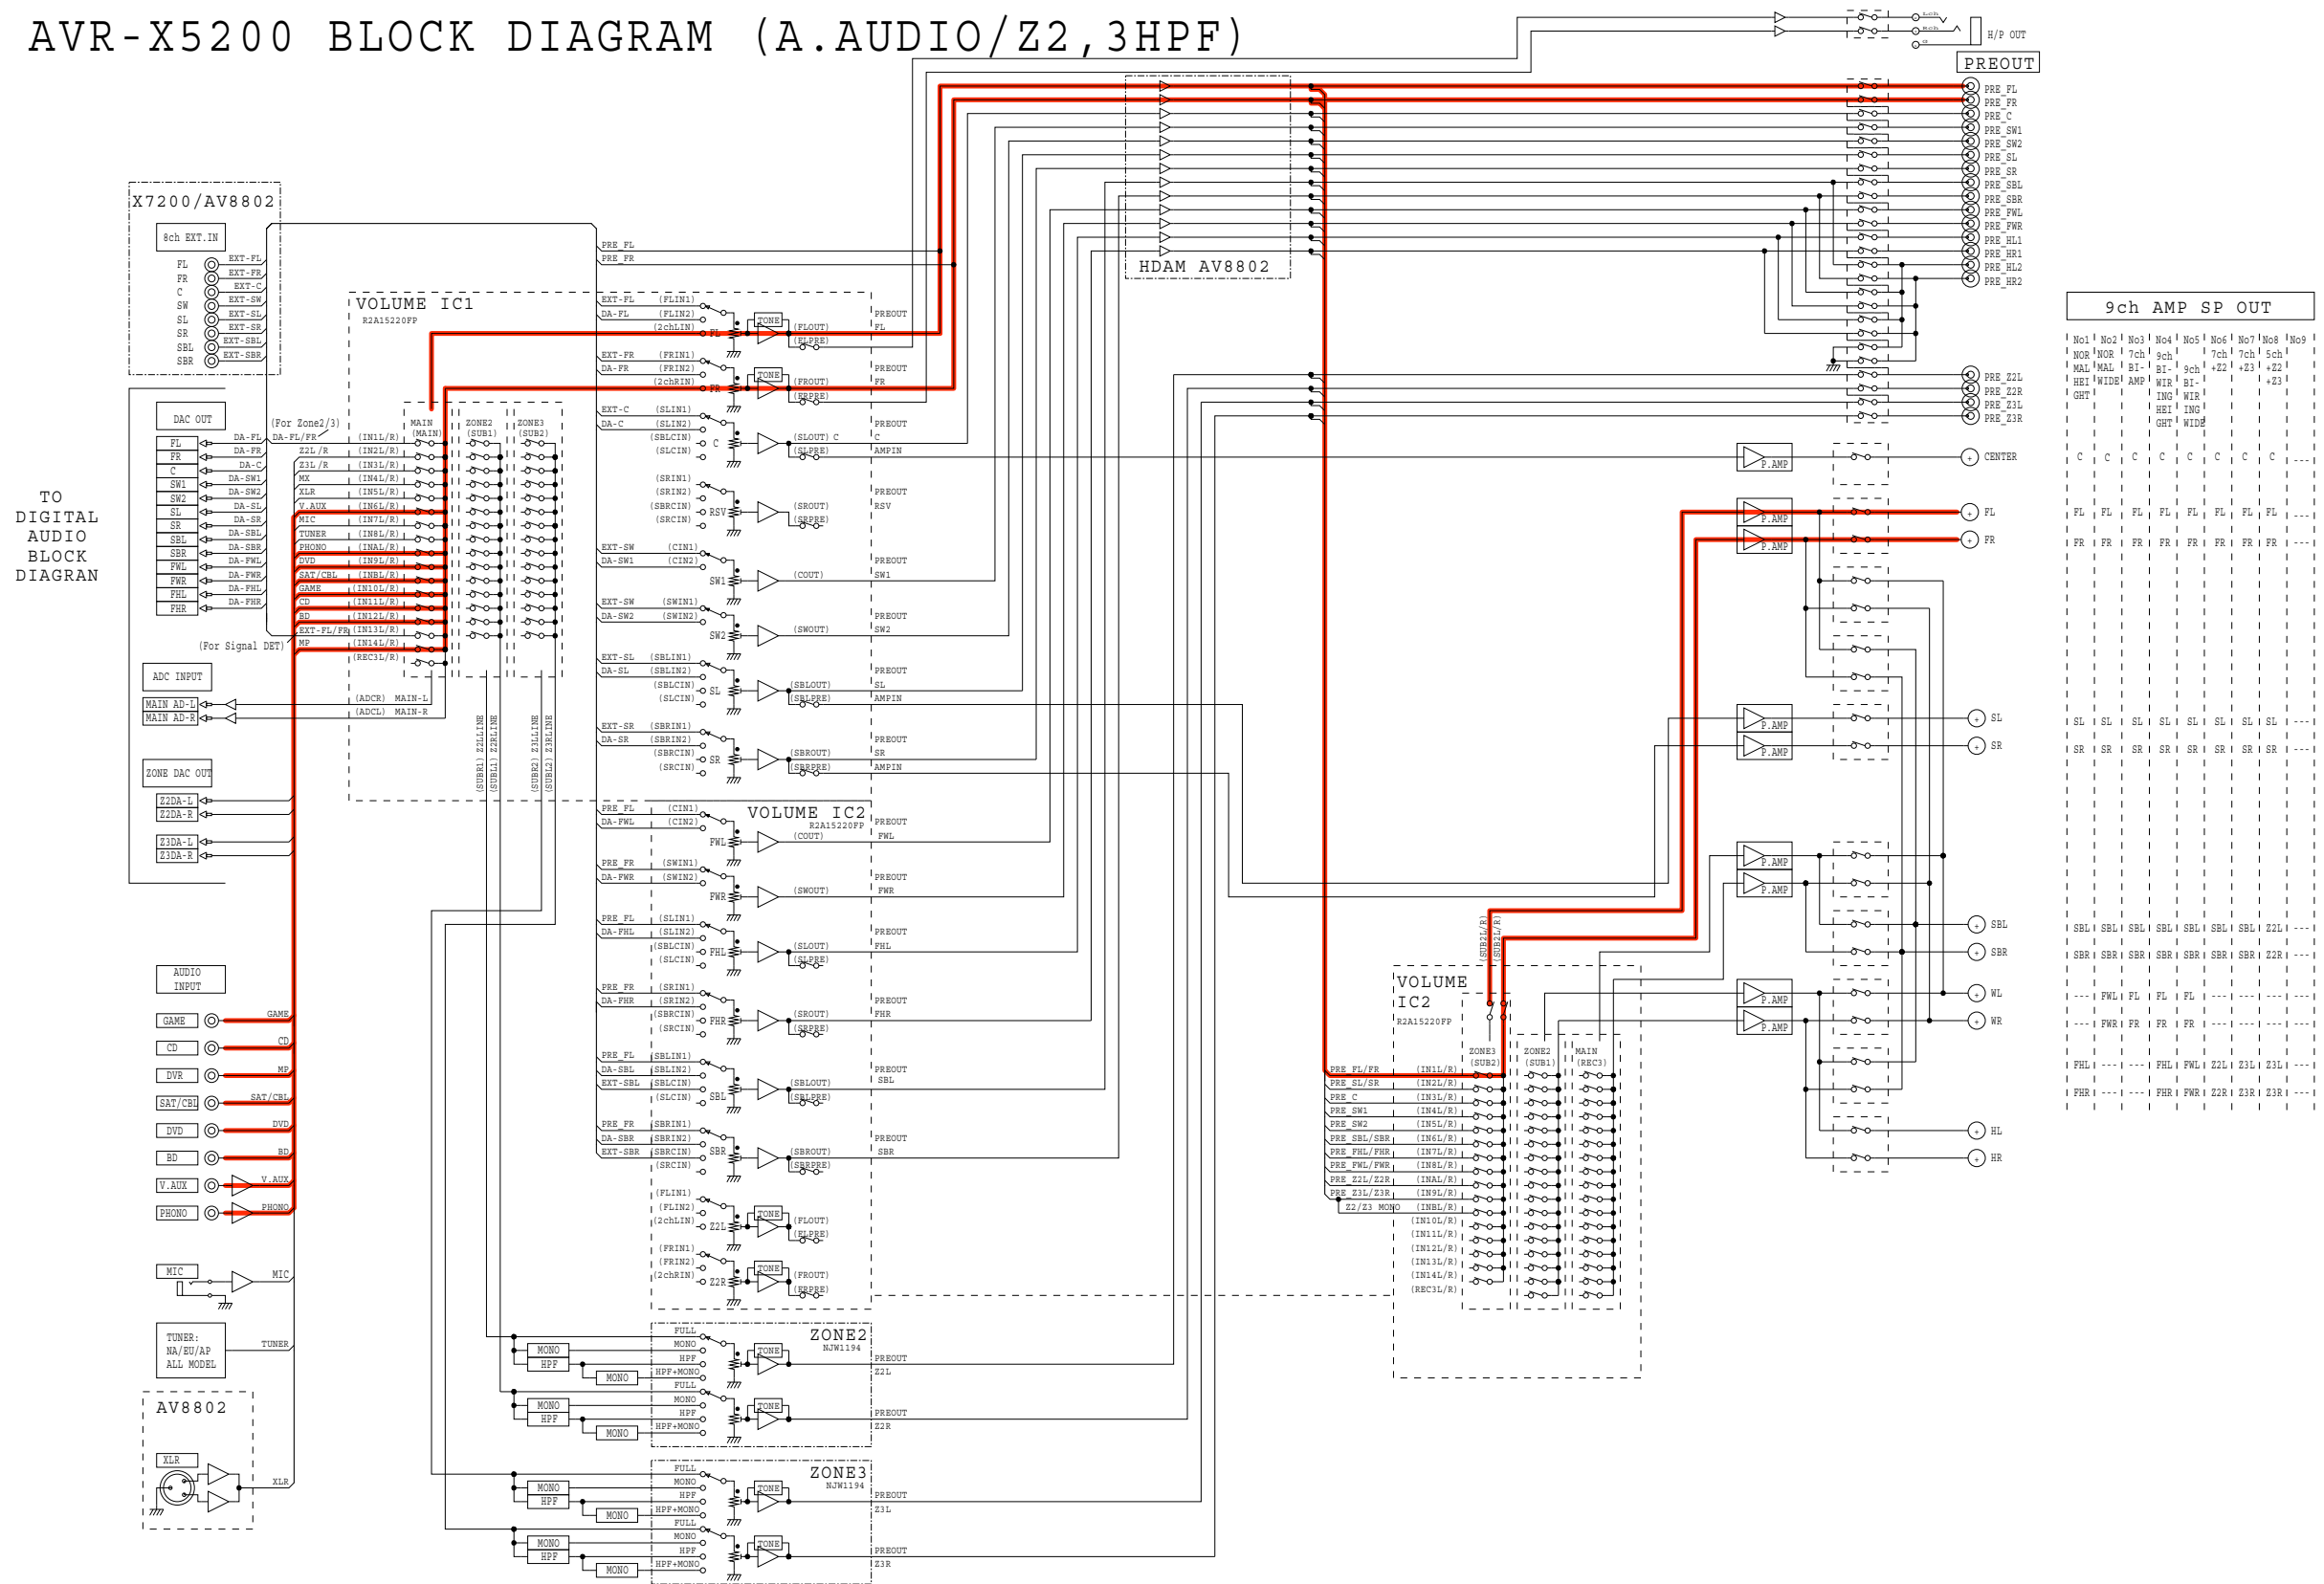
AVR-X5200 BLOCK DIAGRAM (A.AUDIO/Z2,3HPF)

H/P OUT

PREOUT

PRE_FL
PRE_FR
PRE_C
PRE_SW1
PRE_SW2
PRE_SL
PRE_SR
PRE_SBL
PRE_SBR
PRE_FWL
PRE_FWR
PRE_HL1
PRE_HR1
PRE_HL2
PRE_HR2

HDAM AV8802

PRE_Z2L
PRE_Z2R
PRE_Z3L
PRE_Z3R

X7200/AV8802

8ch EXT.IN

FL EXT-FL
FR EXT-FR
C EXT-C
SW EXT-SW
SL EXT-SL
SR EXT-SR
SBL EXT-SBL
SBR EXT-SBR

VOLUME IC1
R2A15220FP

TO DIGITAL AUDIO BLOCK DIAGRAN

DAC OUT

FL DA-FL
FR DA-FR
C DA-C
SW1 DA-SW1
SW2 DA-SW2
SL DA-SL
SR DA-SR
SBL DA-SBL
SBR DA-SBR
FWL DA-FWL
FWR DA-FWR
FHL DA-FHL
FHR DA-FHR

(For Zone2/3)
DA-FL/FR
Z2L /R
Z3L /R
MX
XLR
V.AUX
MIC
TUNER
PHONO
DVD
SAT/CBL
GAME
CD
BD
EXT-FL/FR
MP

(For Signal DET)

(IN1L/R)
(IN2L/R)
(IN3L/R)
(IN4L/R)
(IN5L/R)
(IN6L/R)
(IN7L/R)
(IN8L/R)
(INAL/R)
(IN9L/R)
(INBL/R)
(IN10L/R)
(IN11L/R)
(IN12L/R)
(IN13L/R)
(IN14L/R)
(REC3L/R)

MAIN (MAIN)
ZONE2 (SUB1)
ZONE3 (SUB2)

ADC INPUT
MAIN AD-L
MAIN AD-R
(ADCR) MAIN-L
(ADCL) MAIN-R

ZONE DAC OUT
Z2DA-L
Z2DA-R
Z3DA-L
Z3DA-R

(SUBR1) Z2LLINE
(SUBL1) Z2RLINE
(SUBR2) Z3LLINE
(SUBL2) Z3RLINE

PRE_FL
PRE_FR

EXT-FL (FLIN1)
DA-FL (FLIN2)
(2chLIN) FL TONE (FLOUT) (FLPRE) PREOUT FL

EXT-FR (FRIN1)
DA-FR (FRIN2)
(2chRIN) FR TONE (FROUT) (FRPRE) PREOUT FR

EXT-C (SLIN1)
DA-C (SLIN2)
(SBLCIN)
(SLCIN) C (SLOUT) C (SLPRE) PREOUT C AMPIN

(SRIN1)
(SRIN2)
(SBRCIN)
(SRCIN) RSV (SROUT) (SRPRE) PREOUT RSV

EXT-SW (CIN1)
DA-SW1 (CIN2) SW1 (COUT) PREOUT SW1

EXT-SW (SWIN1)
DA-SW2 (SWIN2) SW2 (SWOUT) PREOUT SW2

EXT-SL (SBLIN1)
DA-SL (SBLIN2)
(SBLCIN)
(SLCIN) SL (SBLOUT) (SBLPRE) PREOUT SL AMPIN

EXT-SR (SBRIN1)
DA-SR (SBRIN2)
(SBRCIN)
(SRCIN) SR (SBROUT) (SBRPRE) PREOUT SR AMPIN

VOLUME IC2
R2A15220FP

PRE_FL (CIN1)
DA-FWL (CIN2) FWL (COUT) PREOUT FWL

PRE_FR (SWIN1)
DA-FWR (SWIN2) FWR (SWOUT) PREOUT FWR

PRE_FL (SLIN1)
DA-FHL (SLIN2)
(SBLCIN)
(SLCIN) FHL (SLOUT) (SLPRE) PREOUT FHL

PRE_FR (SRIN1)
DA-FHR (SRIN2)
(SBRCIN)
(SRCIN) FHR (SROUT) (SRPRE) PREOUT FHR

PRE_FL (SBLIN1)
DA-SBL (SBLIN2)
EXT-SBL (SBLCIN)
(SLCIN) SBL (SBLOUT) (SBLPRE) PREOUT SBL

PRE_FR (SBRIN1)
DA-SBR (SBRIN2)
EXT-SBR (SBRCIN)
(SRCIN) SBR (SBROUT) (SBRPRE) PREOUT SBR

(FLIN1)
(FLIN2)
(2chLIN) Z2L TONE (FLOUT) (FLPRE)

(FRIN1)
(FRIN2)
(2chRIN) Z2R TONE (FROUT) (FRPRE)

AUDIO INPUT
GAME
CD
DVR MP
SAT/CBL
DVD
BD
V.AUX
PHONO

MIC
TUNER: NA/EU/AP ALL MODEL TUNER

AV8802
XLR

ZONE2
NJW1194
FULL
MONO
HPF
HPF+MONO
MONO HPF MONO TONE PREOUT Z2L
FULL
MONO
HPF
HPF+MONO
MONO HPF MONO TONE PREOUT Z2R

ZONE3
NJW1194
FULL
MONO
HPF
HPF+MONO
MONO HPF MONO TONE PREOUT Z3L
FULL
MONO
HPF
HPF+MONO
MONO HPF MONO TONE PREOUT Z3R

VOLUME IC2
R2A15220FP
(SUB2L/R)
(SUB1L/R)
ZONE3 (SUB2)
ZONE2 (SUB1)
MAIN (REC3)

PRE_FL/FR (IN1L/R)
PRE_SL/SR (IN2L/R)
PRE_C (IN3L/R)
PRE_SW1 (IN4L/R)
PRE_SW2 (IN5L/R)
PRE_SBL/SBR (IN6L/R)
PRE_FHL/FHR (IN7L/R)
PRE_FWL/FWR (IN8L/R)
PRE_Z2L/Z2R (INAL/R)
PRE_Z3L/Z3R (IN9L/R)
Z2/Z3 MONO (INBL/R)
(IN10L/R)
(IN11L/R)
(IN12L/R)
(IN13L/R)
(IN14L/R)
(REC3L/R)

P.AMP CENTER
P.AMP FL
P.AMP FR
P.AMP SL
P.AMP SR
P.AMP SBL
P.AMP SBR
P.AMP WL
P.AMP WR
HL
HR

9ch AMP SP OUT

| No1 NOR MAL HEI GHT | No2 NOR MAL WIDE | No3 7ch BI- AMP | No4 9ch BI- WIR ING HEI GHT | No5 9ch BI- WIR ING WIDE | No6 7ch +Z2 | No7 7ch +Z3 | No8 5ch +Z2 +Z3 | No9 |
|---|---|---|---|---|---|---|---|---|
| C | C | C | C | C | C | C | C | |
| FL | FL | FL | FL | FL | FL | FL | FL | --- |
| FR | FR | FR | FR | FR | FR | FR | FR | --- |
| SL | SL | SL | SL | SL | SL | SL | SL | --- |
| SR | SR | SR | SR | SR | SR | SR | SR | --- |
| SBL | SBL | SBL | SBL | SBL | SBL | SBL | Z2L | --- |
| SBR | SBR | SBR | SBR | SBR | SBR | SBR | Z2R | --- |
| --- | FWL | FL | FL | FL | --- | --- | --- | --- |
| --- | FWR | FR | FR | FR | --- | --- | --- | --- |
| FHL | --- | --- | FHL | FWL | Z2L | Z3L | Z3L | --- |
| FHR | --- | --- | FHR | FWR | Z2R | Z3R | Z3R | --- |